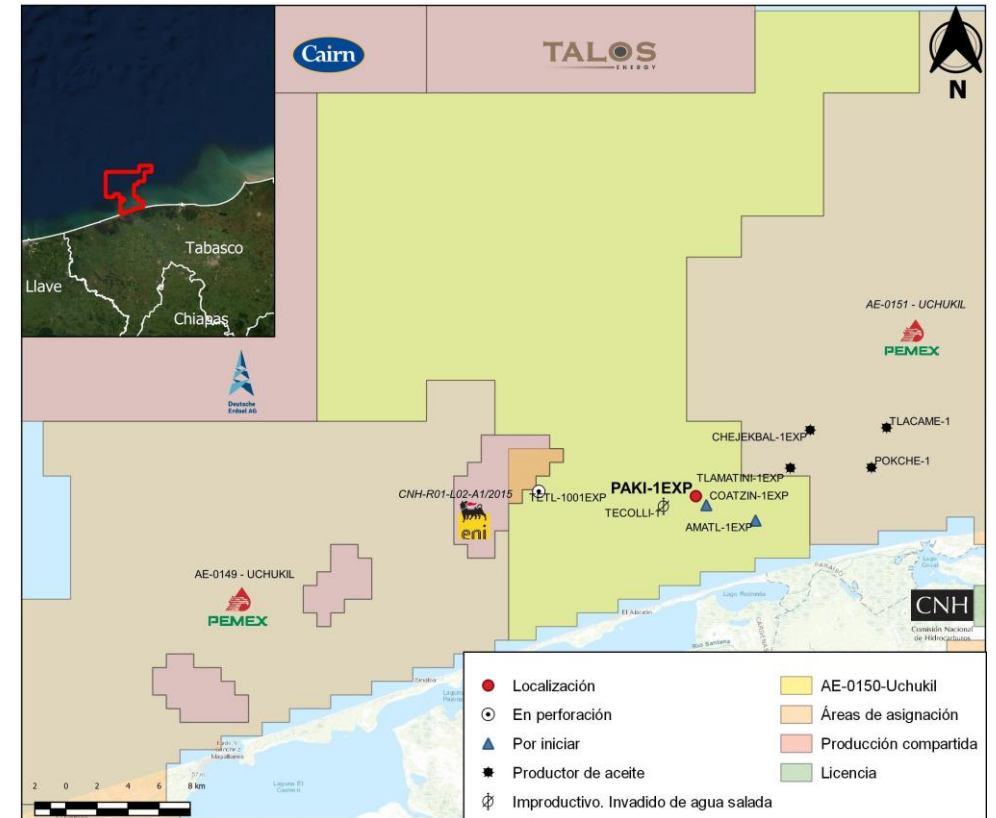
Cairn

TALOS ENERGY

N

Tabasco

Llave

Chiapas

AE-0151 - UCHUKIL

PEMEX

Deutsche Erdoel AG

TLACAME-1

CHEJEKBAL-1EXP

TLAMATINI-1EXP

POKCHE-1

CNH-R01-L02-A1/2015

PAKI-1EXP

TETL-1001EXP

COATZIN-1EXP

TECOLLI-1

AMATL-1EXP

eni

AE-0149 - UCHUKIL

PEMEX

CNH
Comisión Nacional de Hidrocarburos

El Alacrán

Laguna El Carmen

2 0 2 4 6 8 km

Localización

En perforación

Por iniciar

Productor de aceite

Improductivo. Invadido de agua salada

AE-0150-Uchukil

Áreas de asignación

Producción compartida

Licencia